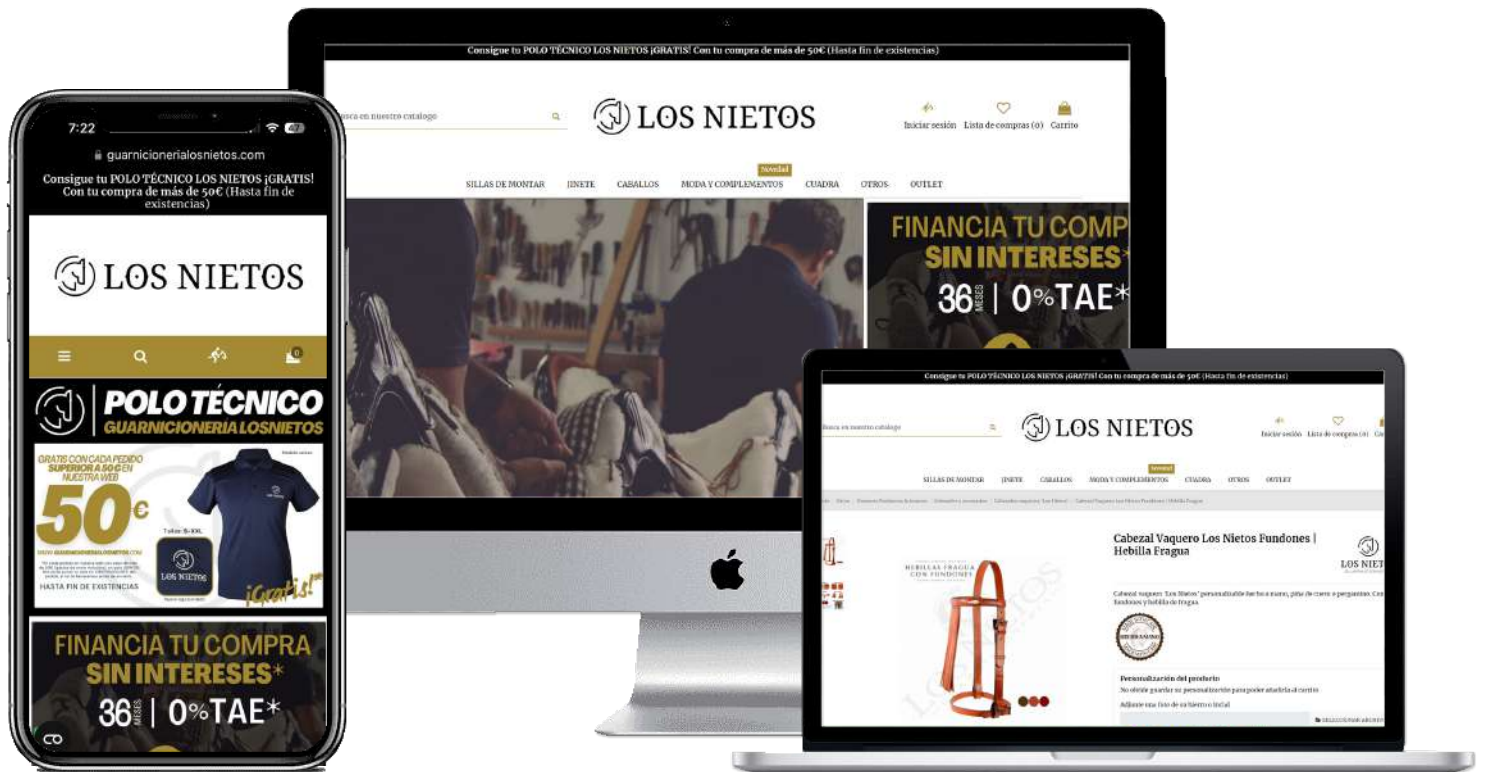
Consigue tu POLO TÉCNICO LOS NIETOS ¡GRATIS! Con tu compra de más de 50€ (Hasta fin de existencias)

Busca en nuestro catalogo

LOS NIETOS

Iniciar sesión Lista de compras (0) Carrito

Novedad

SILLAS DE MONTAR JINETE CABALLOS MODA Y COMPLEMENTOS CUADRA OTROS OUTLET

FINANCIA TU COMP SIN INTERESES* 36 MESES | 0%TAE*

7:22

guarnicionerialosnietos.com

Consigue tu POLO TÉCNICO LOS NIETOS ¡GRATIS! Con tu compra de más de 50€ (Hasta fin de existencias)

LOS NIETOS

0

POLO TÉCNICO GUARNICIONERIA LOSNIETOS

GRATIS CON CADA PEDIDO SUPERIOR A 50 € EN NUESTRA WEB

50€

Tallas: S-XXL

LOS NIETOS

HASTA FIN DE EXISTENCIAS

¡Gratis!

FINANCIA TU COMPRA SIN INTERESES* 36 MESES | 0%TAE*

Consigue tu POLO TÉCNICO LOS NIETOS ¡GRATIS! Con tu compra de más de 50€ (Hasta fin de existencias)

Busca en nuestro catalogo

LOS NIETOS

Iniciar sesión Lista de compras (0)

Novedad

SILLAS DE MONTAR JINETE CABALLOS MODA Y COMPLEMENTOS CUADRA OTROS OUTLET

Cabezal Vaquero Los Nietos Fundones | Hebilla Fragua

HEBILLAS FRAGUA CON FUNDONES

LOS NIETOS

Personalización del producto

No olvide guardar su personalización para poder añadirla al carrito

Adjunte una foto de su hierro o inicial